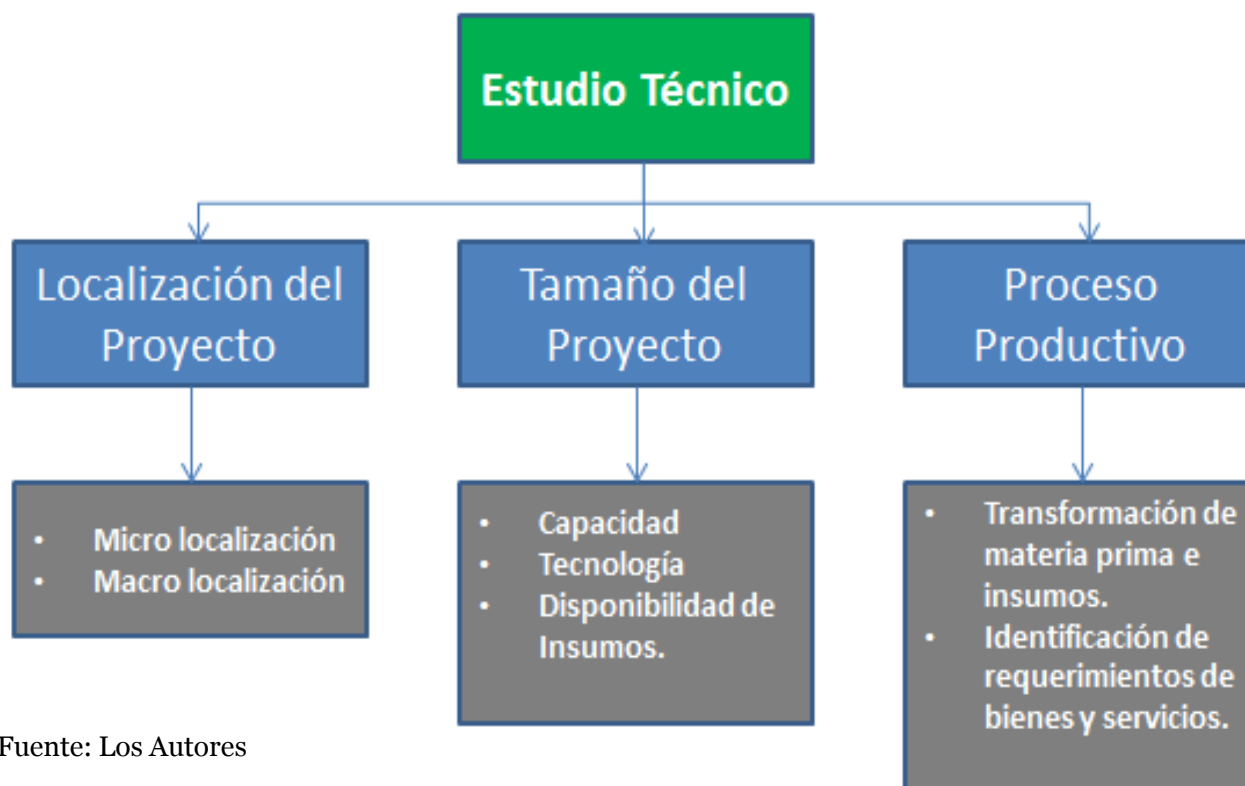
Estudio Técnico

Localización del Proyecto

Tamaño del Proyecto

Proceso Productivo

- Micro localización
- Macro localización

- Capacidad
- Tecnología
- Disponibilidad de Insumos.

- Transformación de materia prima e insumos.
- Identificación de requerimientos de bienes y servicios.

Fuente: Los Autores